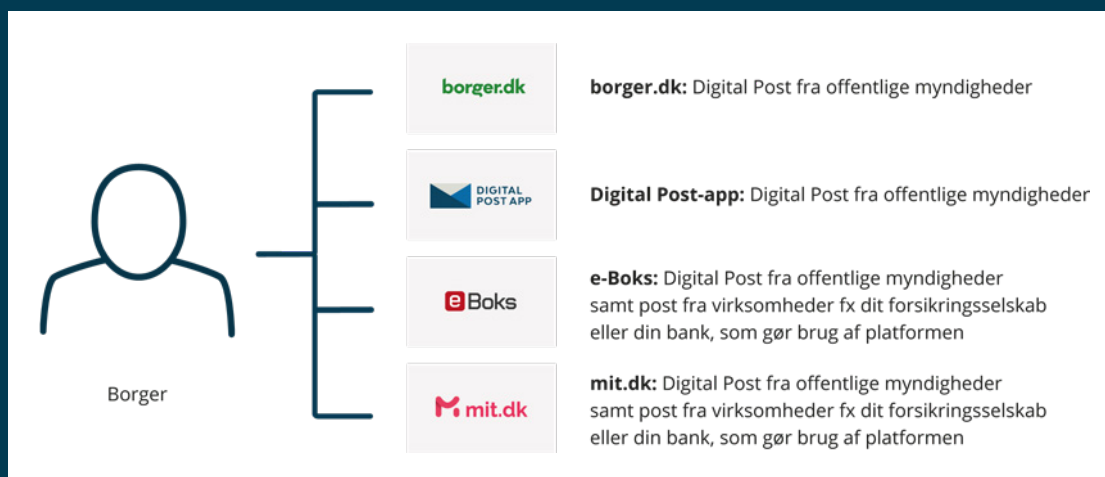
Borger

borger.dk

**borger.dk:** Digital Post fra offentlige myndigheder

DIGITAL POST APP

**Digital Post-app:** Digital Post fra offentlige myndigheder

eBoks

**e-Boks:** Digital Post fra offentlige myndigheder samt post fra virksomheder fx dit forsikringsselskab eller din bank, som gør brug af platformen

mit.dk

**mit.dk:** Digital Post fra offentlige myndigheder samt post fra virksomheder fx dit forsikringsselskab eller din bank, som gør brug af platformen